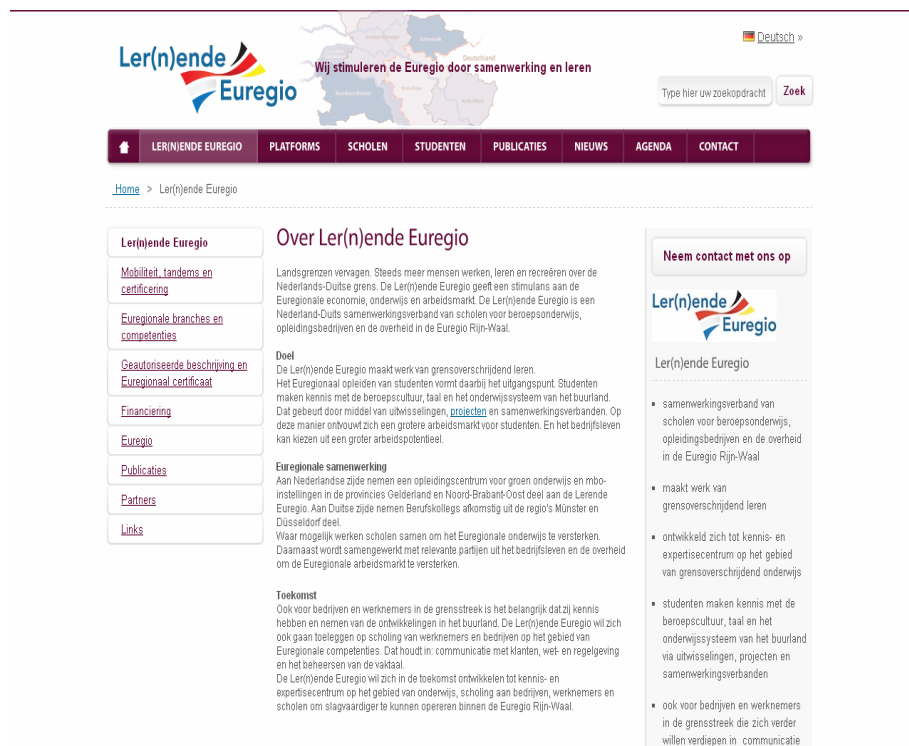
Ler(n)ende Euregio

Wij stimuleren de Euregio door samenwerking en leren

Deutsch »

Type hier uw zoekopdracht

Zoek

LER(N)ENDE EUREGIO | PLATFORMS | SCHOLEN | STUDENTEN | PUBLICATIES | NIEUWS | AGENDA | CONTACT

Home > Ler(n)ende Euregio

Ler(n)ende Euregio

Mobiliteit, tandems en certificering

Euregionale branches en competenties

Geautoriseerde beschrijving en Euregionaal certificaat

Financiering

Euregio

Publicaties

Partners

Links

Over Ler(n)ende Euregio

Landsgrenzen vervagen. Steeds meer mensen werken, leren en recreëren over de Nederlands-Duitse grens. De Ler(n)ende Euregio geeft een stimulans aan de Euregionale economie, onderwijs en arbeidsmarkt. De Ler(n)ende Euregio is een Nederland-Duits samenwerkingsverband van scholen voor beroepsonderwijs, opleidingsbedrijven en de overheid in de Euregio Rijn-Waal.

Doel
De Ler(n)ende Euregio maakt werk van grensoverschrijdend leren.
Het Euregionaal opleiden van studenten vormt daarbij het uitgangspunt. Studenten maken kennis met de beroepscultuur, taal en het onderwijssysteem van het buurland. Dat gebeurt door middel van uitwisselingen, projecten en samenwerkingsverbanden. Op deze manier ontvouwt zich een grotere arbeidsmarkt voor studenten. En het bedrijfsleven kan kiezen uit een groter arbeidspotentieel.

Euregionale samenwerking
Aan Nederlandse zijde nemen een opleidingscentrum voor groen onderwijs en mbo-instellingen in de provincies Gelderland en Noord-Brabant-Oost deel aan de Lerende Euregio. Aan Duitse zijde nemen Berufskollegs afkomstig uit de regio's Münster en Düsseldorf deel.
Waar mogelijk werken scholen samen om het Euregionale onderwijs te versterken. Daarnaast wordt samengewerkt met relevante partijen uit het bedrijfsleven en de overheid om de Euregionale arbeidsmarkt te versterken.

Toekomst
Ook voor bedrijven en werknemers in de grensstreek is het belangrijk dat zij kennis hebben en nemen van de ontwikkelingen in het buurland. De Ler(n)ende Euregio wil zich ook gaan toeleggen op scholing van werknemers en bedrijven op het gebied van Euregionale competenties. Dat houdt in: communicatie met klanten, wet- en regelgeving en het beheersen van de vaktaal.
De Ler(n)ende Euregio wil zich in de toekomst ontwikkelen tot kennis- en expertisecentrum op het gebied van onderwijs, scholing aan bedrijven, werknemers en scholen om slagvaardiger te kunnen opereren binnen de Euregio Rijn-Waal.

Neem contact met ons op

Ler(n)ende Euregio

Ler(n)ende Euregio

- samenwerkingsverband van scholen voor beroepsonderwijs, opleidingsbedrijven en de overheid in de Euregio Rijn-Waal
- maakt werk van grensoverschrijdend leren
- ontwikkeld zich tot kennis- en expertisecentrum op het gebied van grensoverschrijdend onderwijs
- studenten maken kennis met de beroepscultuur, taal en het onderwijssysteem van het buurland via uitwisselingen, projecten en samenwerkingsverbanden
- ook voor bedrijven en werknemers in de grensstreek die zich verder willen verdiepen in communicatie